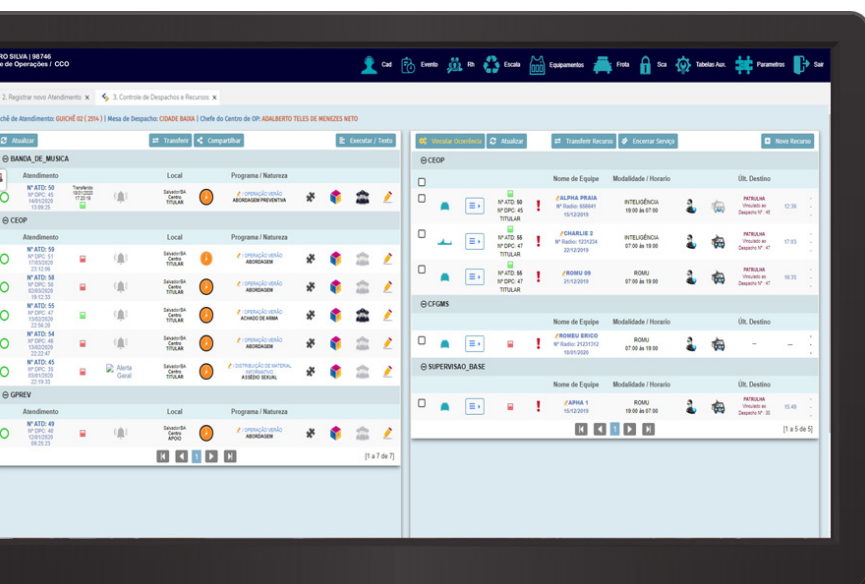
RO SILVA | 98746
e de Operações / CCO

Cad Evento Rh Escala Equipamentos Frota Sca Tabelas Aux. Parametros Sair

2. Registrar novo Atendimento × 3. Controle de Despachos e Recursos ×

Guichê de Atendimento: GUICHÊ 02 ( 2514 ) | Mesa de Despacho: CIDADE BAIXA | Chefe do Centro de OP: ADALBERTO TELES DE MENEZES NETO

Atualizar Transferir Compartilhar Executar / Texto

BANDA_DE_MUSICA

| Atendimento | | Local | Programa / Natureza |
|---|---|---|---|
| Nº ATD: 50 Nº DPC: 45 14/01/2020 13:09:25 | Transferido 15/01/2020 17:20:19 | Salvador/BA Centro TITULAR | OPERAÇÃO VERÃO ABORDAGEM PREVENTIVA |

CEOP

| Atendimento | | Local | Programa / Natureza |
|---|---|---|---|
| Nº ATD: 59 Nº DPC: 51 17/03/2020 23:12:08 | | Salvador/BA Centro TITULAR | OPERAÇÃO VERÃO ABORDAGEM |
| Nº ATD: 58 Nº DPC: 50 02/03/2020 19:12:33 | | Salvador/BA Centro TITULAR | OPERAÇÃO VERÃO ABORDAGEM |
| Nº ATD: 55 Nº DPC: 47 15/02/2020 22:56:39 | | Salvador/BA Centro TITULAR | OPERAÇÃO VERÃO ACHADO DE ARMA |
| Nº ATD: 54 Nº DPC: 46 15/02/2020 22:22:47 | | Salvador/BA Centro TITULAR | OPERAÇÃO VERÃO ABORDAGEM |
| Nº ATD: 45 Nº DPC: 35 03/01/2020 22:18:33 | Alerta Geral | Salvador/BA Centro TITULAR | DISTRIBUIÇÃO DE MATERIAL INFORMATIVO ASSÉDIO SEXUAL |

GPREV

| Atendimento | | Local | Programa / Natureza |
|---|---|---|---|
| Nº ATD: 49 Nº DPC: 40 13/01/2020 09:26:23 | | Salvador/BA Centro APOIO | OPERAÇÃO VERÃO ABORDAGEM |

1 [1 a 7 de 7]

Vincular Ocorrência Atualizar Transferir Recurso Encerrar Serviço Novo Recurso

CEOP

| | Nome de Equipe | Modalidade / Horario | Últ. Destino |
|---|---|---|---|
| Nº ATD: 50 Nº DPC: 45 TITULAR | ALPHA PRAIA Nº Radio: 658941 15/12/2019 | INTELIGÊNCIA 19:00 às 07:00 | PATRULHA Vinculado ao Despacho Nº: 45 12:36 |
| Nº ATD: 55 Nº DPC: 47 TITULAR | CHARLIE 2 Nº Radio: 1231234 22/12/2019 | INTELIGÊNCIA 07:00 às 19:00 | PATRULHA Vinculado ao Despacho Nº: 47 17:03 |
| Nº ATD: 55 Nº DPC: 47 TITULAR | ROMU 09 21/12/2019 | ROMU 07:00 às 19:00 | PATRULHA Vinculado ao Despacho Nº: 47 18:35 |

CFGMS

| Nome de Equipe | Modalidade / Horario | Últ. Destino |
|---|---|---|
| ROMEU ERICO Nº Radio: 21231312 10/01/2020 | ROMU 07:00 às 19:00 | - - |

SUPERVISAO_BASE

| Nome de Equipe | Modalidade / Horario | Últ. Destino |
|---|---|---|
| APHA 1 15/12/2019 | ROMU 19:00 às 07:00 | PATRULHA Vinculado ao Despacho Nº: 30 15:49 |

1 [1 a 5 de 5]